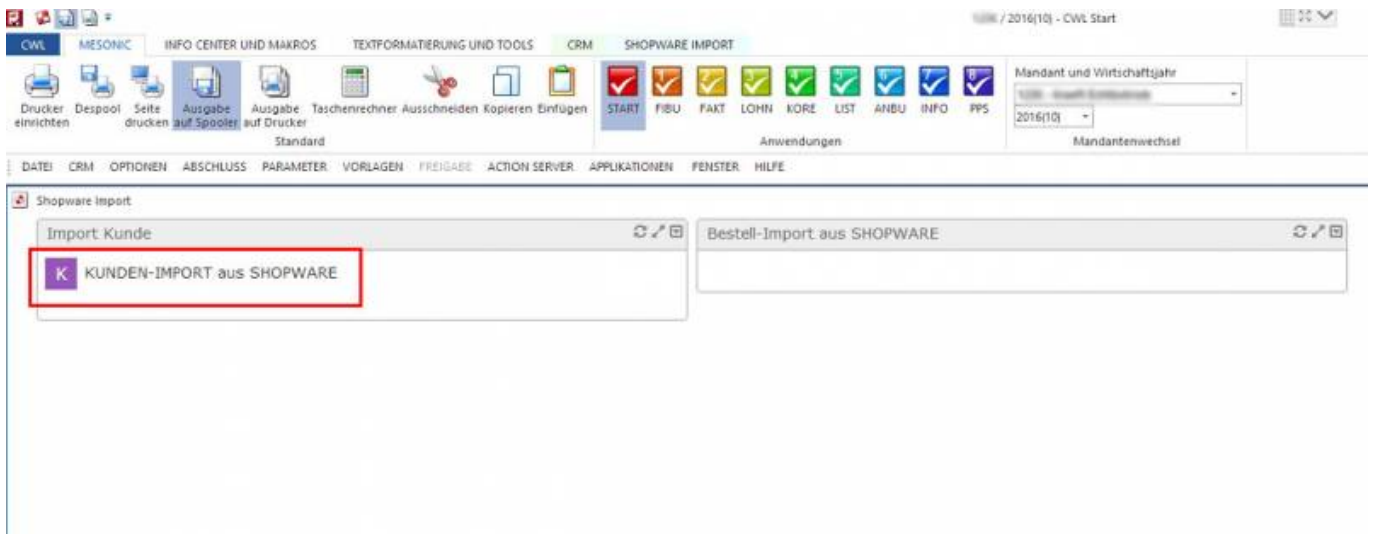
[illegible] / 2016(10) - CWL Start

CWL MESONIC INFO CENTER UND MAKROS TEXTFORMATIERUNG UND TOOLS CRM SHOPWARE IMPORT

Drucker einrichten Despool Seite drucken Ausgabe auf Spooler Ausgabe auf Drucker Taschenrechner Ausschneiden Kopieren Einfügen
Standard

START FIBU FAKT LOHN KORE LIST ANBU INFO PPS
Anwendungen

Mandant und Wirtschaftsjahr
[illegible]
2016(10)
Mandantenwechsel

DATEI CRM OPTIONEN ABSCHLUSS PARAMETER VORLAGEN FREIGABE ACTION SERVER APPLIKATIONEN FENSTER HILFE

Shopware Import

Import Kunde

K KUNDEN-IMPORT aus SHOPWARE

Bestell-Import aus SHOPWARE